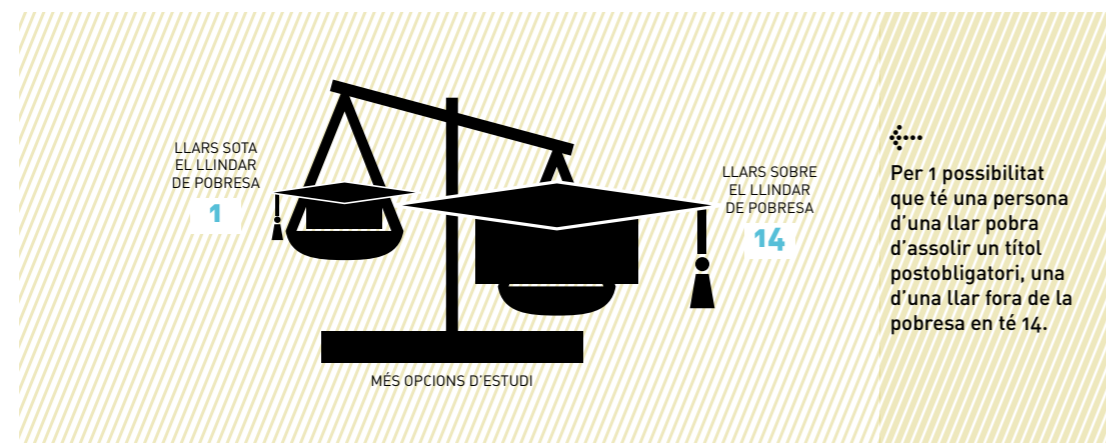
LLARS SOTA EL LLINDAR DE POBRESA

1

LLARS SOBRE EL LLINDAR DE POBRESA

14

MÉS OPCIONS D'ESTUDI

Per 1 possibilitat que té una persona d'una llar pobra d'assolir un títol postobligatori, una d'una llar fora de la pobresa en té 14.